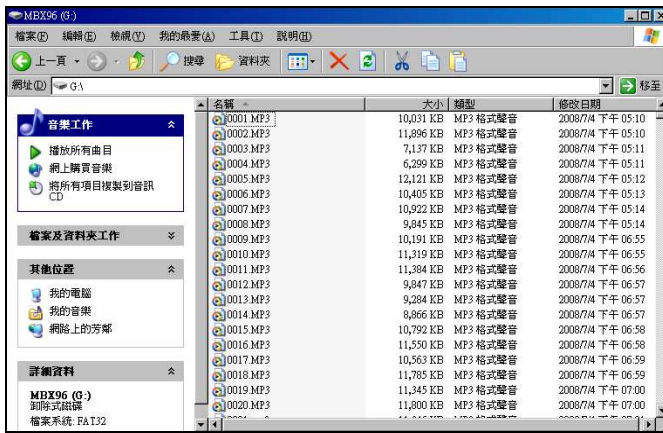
MBX96 (G:)

檔案(F) 編輯(E) 檢視(V) 我的最愛(A) 工具(T) 說明(H)

上一頁 搜尋 資料夾

網址(D) G:\ 移至

音樂工作
播放所有曲目
網上購買音樂
將所有項目複製到音訊 CD

檔案及資料夾工作

其他位置
我的電腦
我的音樂
網路上的芳鄰

詳細資料
MBX96 (G:)
卸除式磁碟
檔案系統: FAT32

| 名稱 | 大小 | 類型 | 修改日期 |
|---|---|---|---|
| 0001.MP3 | 10,031 KB | MP3 格式聲音 | 2008/7/4 下午 05:10 |
| 0002.MP3 | 11,896 KB | MP3 格式聲音 | 2008/7/4 下午 05:10 |
| 0003.MP3 | 7,137 KB | MP3 格式聲音 | 2008/7/4 下午 05:11 |
| 0004.MP3 | 6,299 KB | MP3 格式聲音 | 2008/7/4 下午 05:11 |
| 0005.MP3 | 12,121 KB | MP3 格式聲音 | 2008/7/4 下午 05:12 |
| 0006.MP3 | 10,405 KB | MP3 格式聲音 | 2008/7/4 下午 05:13 |
| 0007.MP3 | 10,922 KB | MP3 格式聲音 | 2008/7/4 下午 05:14 |
| 0008.MP3 | 9,845 KB | MP3 格式聲音 | 2008/7/4 下午 05:14 |
| 0009.MP3 | 10,191 KB | MP3 格式聲音 | 2008/7/4 下午 06:55 |
| 0010.MP3 | 11,319 KB | MP3 格式聲音 | 2008/7/4 下午 06:55 |
| 0011.MP3 | 11,384 KB | MP3 格式聲音 | 2008/7/4 下午 06:56 |
| 0012.MP3 | 9,847 KB | MP3 格式聲音 | 2008/7/4 下午 06:57 |
| 0013.MP3 | 9,284 KB | MP3 格式聲音 | 2008/7/4 下午 06:57 |
| 0014.MP3 | 8,866 KB | MP3 格式聲音 | 2008/7/4 下午 06:57 |
| 0015.MP3 | 10,792 KB | MP3 格式聲音 | 2008/7/4 下午 06:58 |
| 0016.MP3 | 11,550 KB | MP3 格式聲音 | 2008/7/4 下午 06:58 |
| 0017.MP3 | 10,563 KB | MP3 格式聲音 | 2008/7/4 下午 06:59 |
| 0018.MP3 | 11,785 KB | MP3 格式聲音 | 2008/7/4 下午 06:59 |
| 0019.MP3 | 11,345 KB | MP3 格式聲音 | 2008/7/4 下午 07:00 |
| 0020.MP3 | 11,800 KB | MP3 格式聲音 | 2008/7/4 下午 07:00 |
| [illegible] | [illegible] | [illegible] | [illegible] |